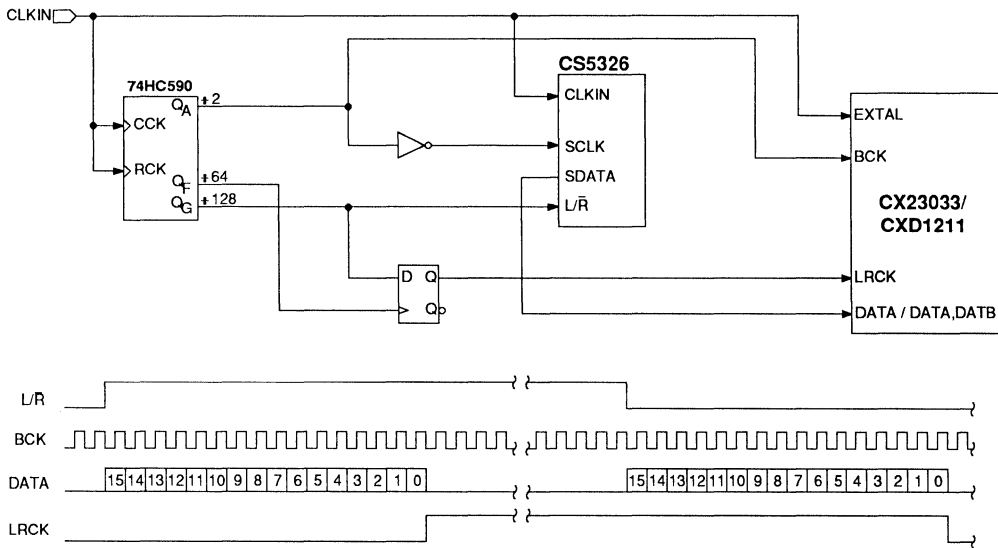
CLKIN

74HC590

CCK

RCK

$Q_A$

$Q_F$

$Q_G$

÷2

÷64

÷128

CS5326

CLKIN

SCLK

SDATA

$L/\bar{R}$

D Q

Q

EXTAL

BCK

CX23033/
CXD1211

LRCK

DATA / DATA,DATB

L/R

BCK

DATA

| 15 | 14 | 13 | 12 | 11 | 10 | 9 | 8 | 7 | 6 | 5 | 4 | 3 | 2 | 1 | 0 |
|---|---|---|---|---|---|---|---|---|---|---|---|---|---|---|---|

| 15 | 14 | 13 | 12 | 11 | 10 | 9 | 8 | 7 | 6 | 5 | 4 | 3 | 2 | 1 | 0 |
|---|---|---|---|---|---|---|---|---|---|---|---|---|---|---|---|

LRCK